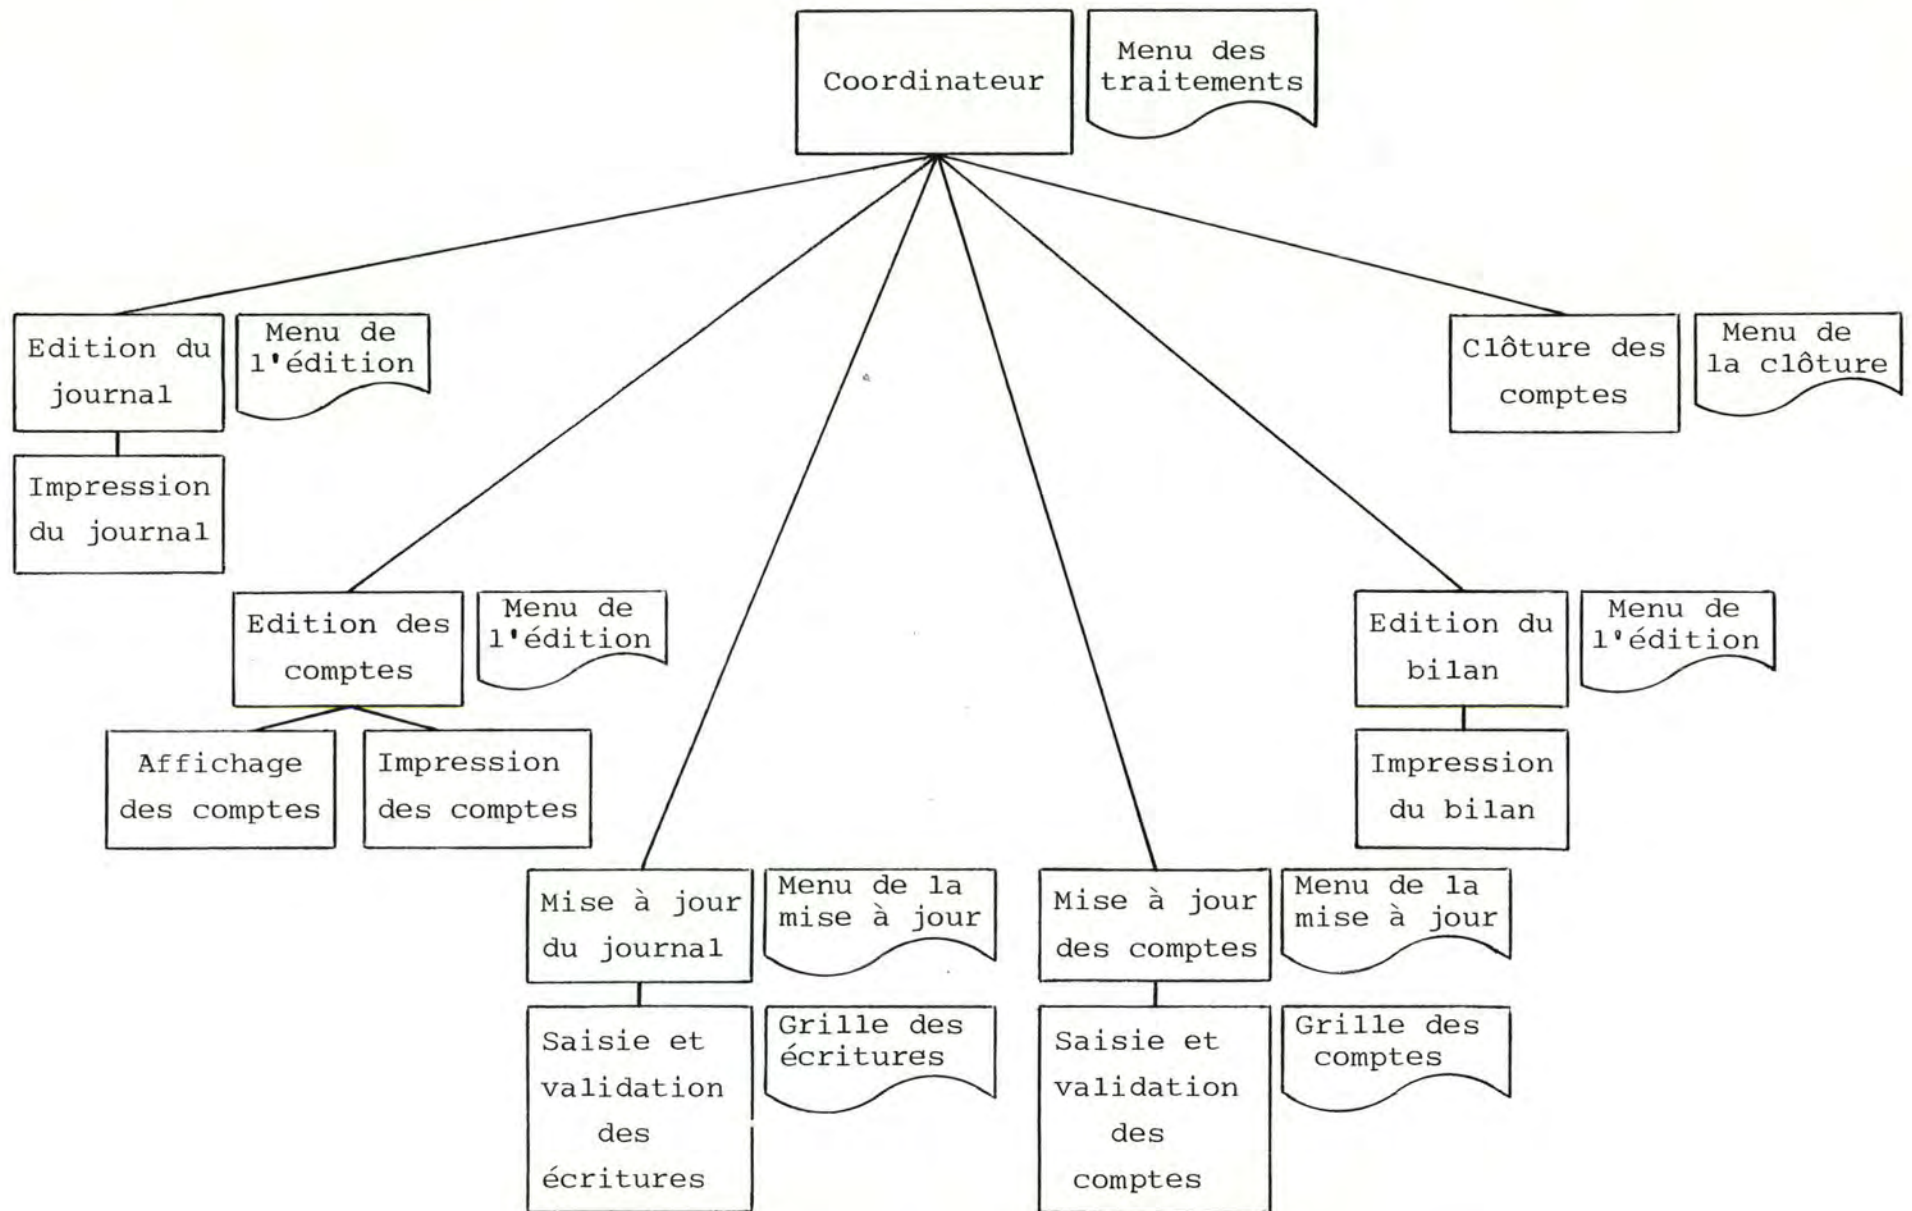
Coordinateur

Menu des traitements

Edition du journal

Menu de l'édition

Impression du journal

Clôture des comptes

Menu de la clôture

Edition des comptes

Menu de l'édition

Affichage des comptes

Impression des comptes

Edition du bilan

Menu de l'édition

Impression du bilan

Mise à jour du journal

Menu de la mise à jour

Saisie et validation des écritures

Grille des écritures

Mise à jour des comptes

Menu de la mise à jour

Saisie et validation des comptes

Grille des comptes